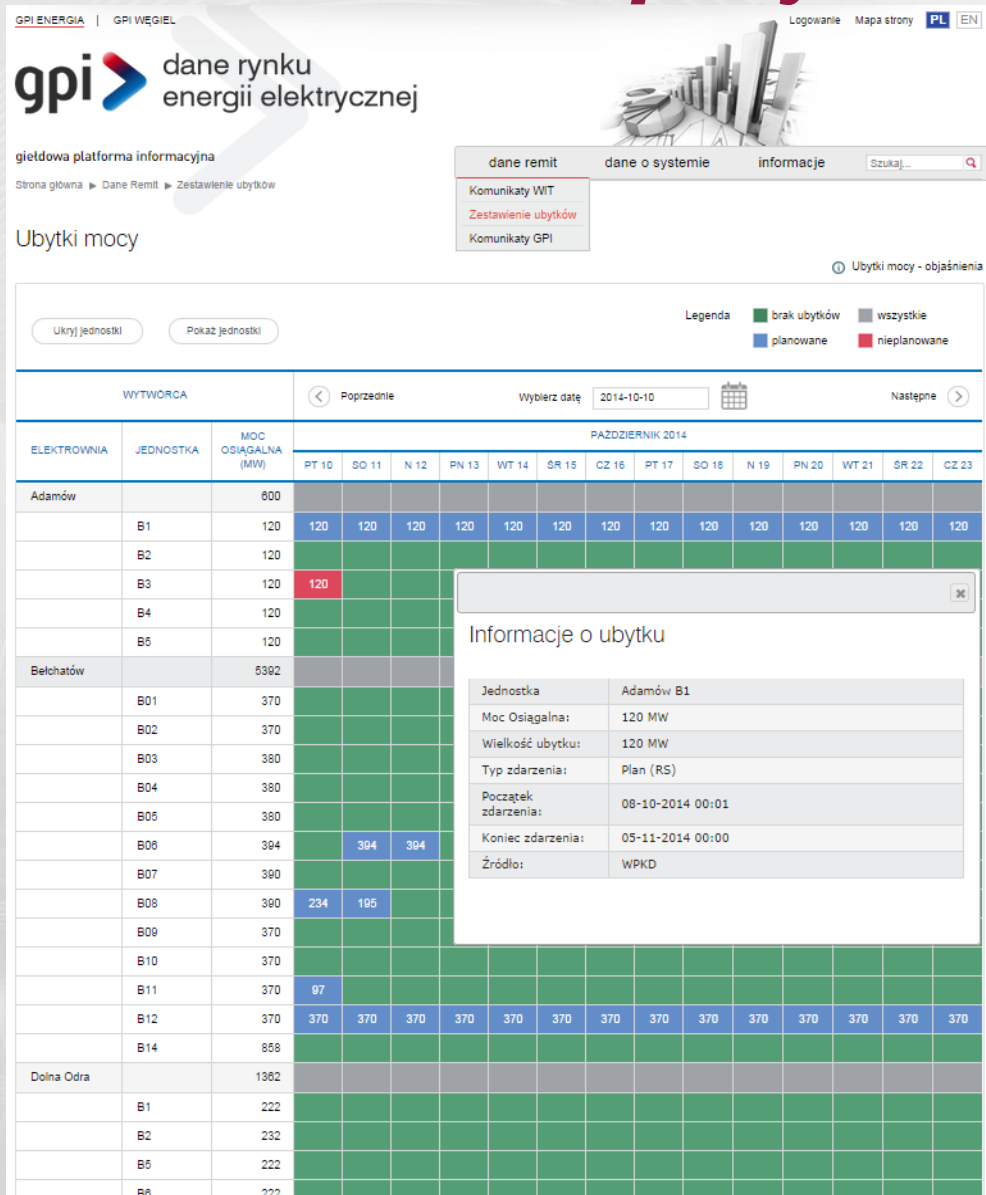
GPI ENERGIA | GPI WĘGIEL

Logowanie Mapa strony PL EN

gpi dane rynku energii elektrycznej

giełdowa platforma informacyjna

Strona główna ▶ Dane Remit ▶ Zestawienie ubytków

dane remit dane o systemie informacje Szukaj...

Komunikaty WIT
Zestawienie ubytków
Komunikaty GPI

Ubytki mocy

Ubytki mocy - objaśnienia

Ukryj jednostki Pokaż jednostki

Legenda brak ubytków wszystkie planowane nieplanowane

WYTWÓRCA

Poprzednie Wybierz datę 2014-10-10 Następne

| ELEKTROWNIA | JEDNOSTKA | MOC OSIĄGALNA (MW) | PT 10 | SO 11 | N 12 | PN 13 | WT 14 | ŚR 15 | CZ 16 | PT 17 | SO 18 | N 19 | PN 20 | WT 21 | ŚR 22 | CZ 23 |
|---|---|---|---|---|---|---|---|---|---|---|---|---|---|---|---|---|
| Adamów | | 600 | | | | | | | | | | | | | | |
| | B1 | 120 | 120 | 120 | 120 | 120 | 120 | 120 | 120 | 120 | 120 | 120 | 120 | 120 | 120 | 120 |
| | B2 | 120 | | | | | | | | | | | | | | |
| | B3 | 120 | 120 | | | | | | | | | | | | | |
| | B4 | 120 | | | | | | | | | | | | | | |
| | B5 | 120 | | | | | | | | | | | | | | |
| Bełchatów | | 5392 | | | | | | | | | | | | | | |
| | B01 | 370 | | | | | | | | | | | | | | |
| | B02 | 370 | | | | | | | | | | | | | | |
| | B03 | 380 | | | | | | | | | | | | | | |
| | B04 | 380 | | | | | | | | | | | | | | |
| | B05 | 380 | | | | | | | | | | | | | | |
| | B06 | 394 | | 394 | 394 | | | | | | | | | | | |
| | B07 | 390 | | | | | | | | | | | | | | |
| | B08 | 390 | 234 | 195 | | | | | | | | | | | | |
| | B09 | 370 | | | | | | | | | | | | | | |
| | B10 | 370 | | | | | | | | | | | | | | |
| | B11 | 370 | 97 | | | | | | | | | | | | | |
| | B12 | 370 | 370 | 370 | 370 | 370 | 370 | 370 | 370 | 370 | 370 | 370 | 370 | 370 | 370 | 370 |
| | B14 | 858 | | | | | | | | | | | | | | |
| Dolna Odra | | 1362 | | | | | | | | | | | | | | |
| | B1 | 222 | | | | | | | | | | | | | | |
| | B2 | 232 | | | | | | | | | | | | | | |
| | B5 | 222 | | | | | | | | | | | | | | |
| | B6 | 222 | | | | | | | | | | | | | | |

PAŹDZIERNIK 2014

Informacje o ubytku

| Jednostka | Adamów B1 |
|---|---|
| Moc Osiągalna: | 120 MW |
| Wielkość ubytku: | 120 MW |
| Typ zdarzenia: | Plan (RS) |
| Początek zdarzenia: | 08-10-2014 00:01 |
| Koniec zdarzenia: | 05-11-2014 00:00 |
| Źródło: | WPKD |